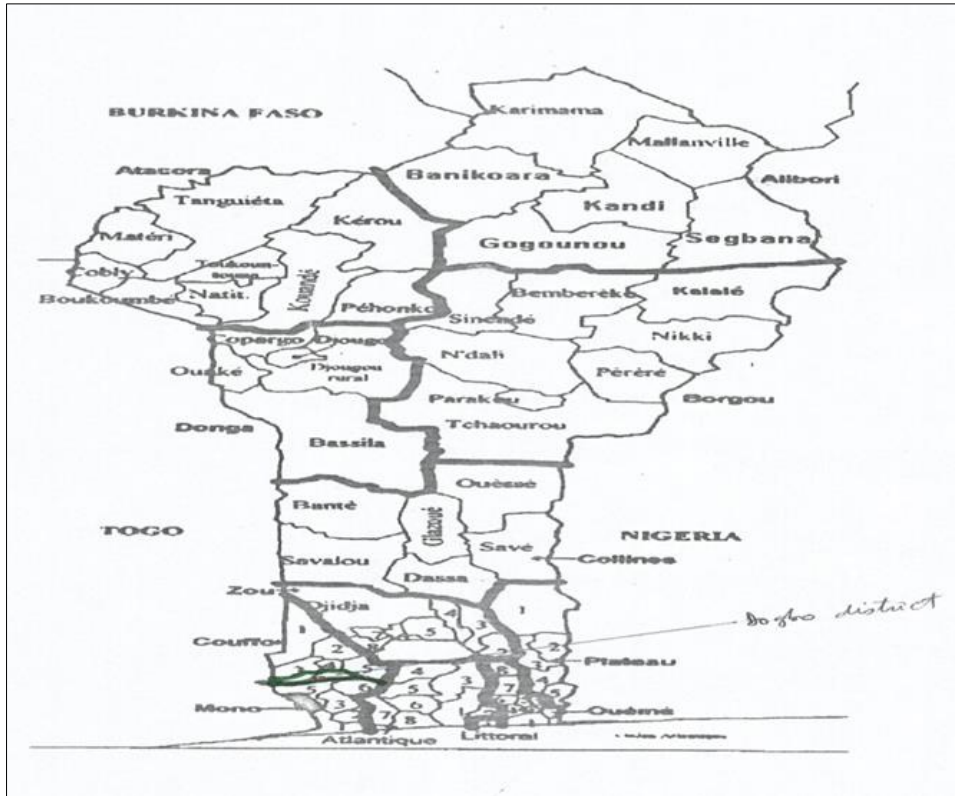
BURKINA FASO

Karimama

Mallanville

Alibori

Atacora

Banikoara

Tanguiéta

Kandi

Kérou

Matéri

Gogounou

Segbana

Toukoun-touna

Cobly

Natit.

Kouandé

Boukoumbé

Bembérékè

Kalalé

Péhonko

Sinendé

Copargo

Djougou

Nikki

N'dali

Djougou rural

Ouaké

Pèrèrè

Parakou

Borgou

Donga

Tchaourou

Bassila

Ouèssè

Bantè

Glazoué

TOGO

NIGERIA

Savè

Savalou

Collines

Dassa

Zou

Djidja

Dogbo district

1

4

1

Couffo

2

5

3

1

3

2

2

5

4

2

Plateau

3

4

3

6

5

3

7

4

5

6

5

6

Mono

3

7

8

Ouémé

Atlantique

Littoral

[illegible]